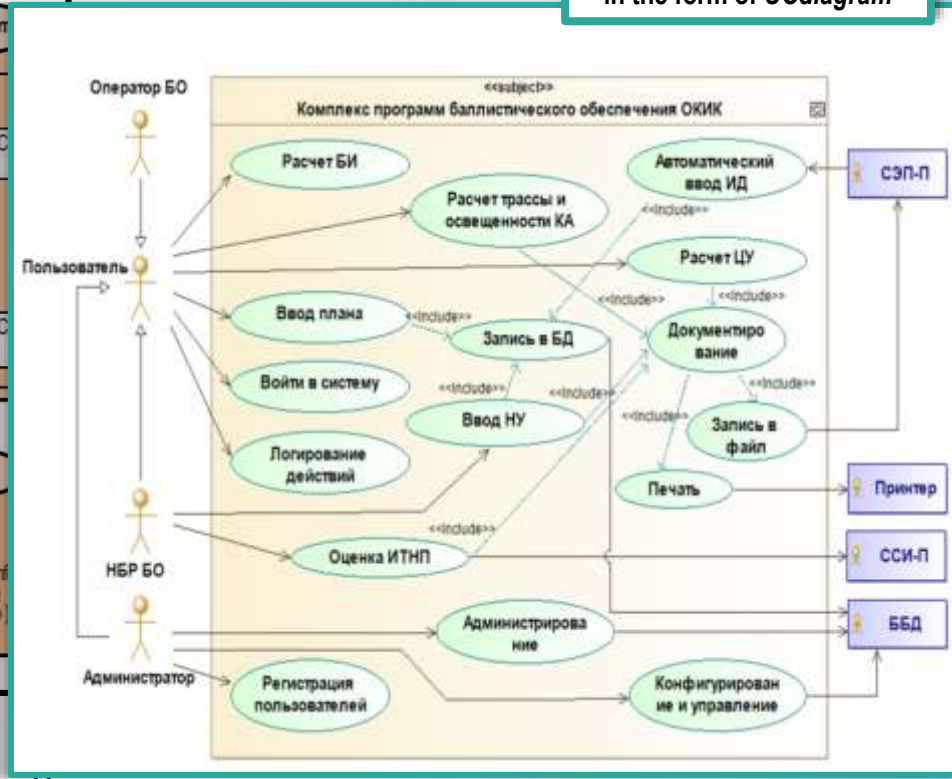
in the form of UCdiagram

<<subject>>
Комплекс программ баллистического обеспечения ОКИК

Оператор БО
Пользователь
НБР БО
Администратор

Расчет БИ
Расчет трассы и освещенности КА
Автоматический ввод ИД
Расчет ЦУ
Ввод плана
Запись в БД
Документиро вание
Войти в систему
Ввод НУ
Запись в файл
Логирование действий
Печать
Оценка ИТНП
Администрирова ние
Регистрация пользователей
Конфигурирован ие и управление

<<include>>
<<include>>
<<include>>
<<include>>
<<include>>
<<include>>
<<include>>
<<include>>
<<include>>

СЭП-П
Принтер
ССИ-П
ББД